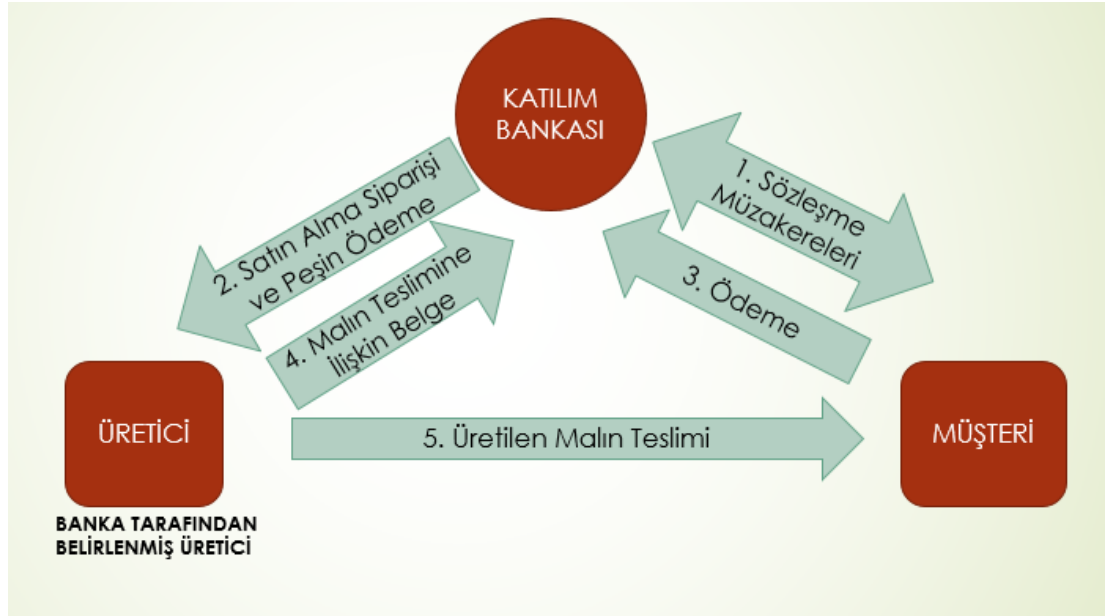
KATILIM BANKASI

1. Sözleşme Müzakereleri

2. Satın Alma Siparişi ve Peşin Ödeme

3. Ödeme

4. Malın Teslimine İlişkin Belge

ÜRETİCİ

5. Üretilen Malın Teslimi

MÜŞTERİ

BANKA TARAFINDAN BELİRLENMİŞ ÜRETİCİ